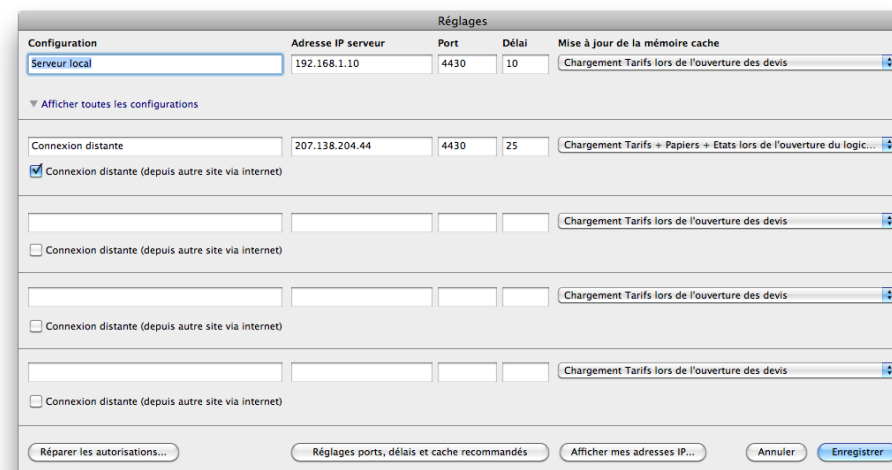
Réglages

| Configuration | Adresse IP serveur | Port | Délai | Mise à jour de la mémoire cache |
|---|---|---|---|---|
| Serveur local | 192.168.1.10 | 4430 | 10 | Chargement Tarifs lors de l'ouverture des devis |

▼ Afficher toutes les configurations

| Connexion distante | 207.138.204.44 | 4430 | 25 | Chargement Tarifs + Papiers + Etats lors de l'ouverture du logic... |
|---|---|---|---|---|

Connexion distante (depuis autre site via internet)

Chargement Tarifs lors de l'ouverture des devis

Connexion distante (depuis autre site via internet)

Chargement Tarifs lors de l'ouverture des devis

Connexion distante (depuis autre site via internet)

Chargement Tarifs lors de l'ouverture des devis

Connexion distante (depuis autre site via internet)

Réparer les autorisations... | Réglages ports, délais et cache recommandés | Afficher mes adresses IP... | Annuler | Enregistrer